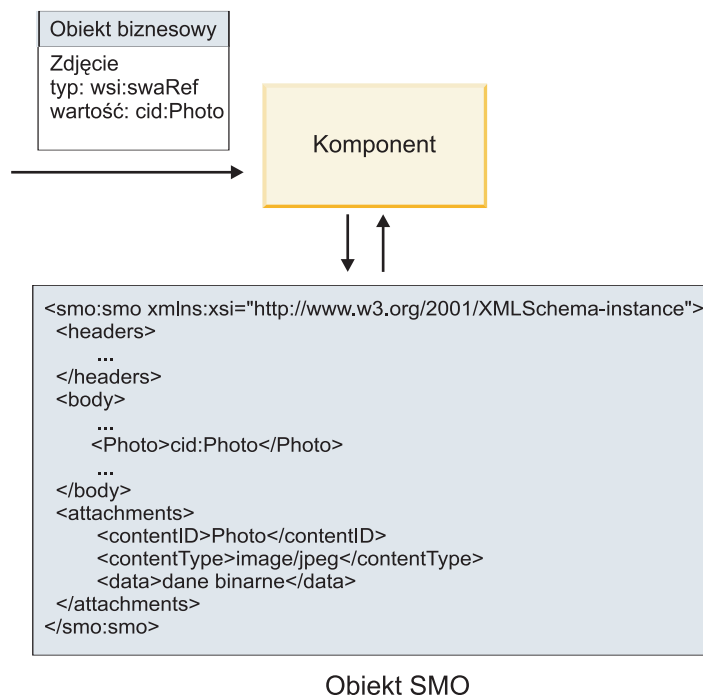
Obiekt biznesowy

Zdjęcie
typ: wsi:swaRef
wartość: cid:Photo

Komponent

<smo:smo xmlns:xsi="http://www.w3.org/2001/XMLSchema-instance">
<headers>
...
</headers>
<body>
...
<Photo>cid:Photo</Photo>
...
</body>
<attachments>
<contentID>Photo</contentID>
<contentType>image/jpeg</contentType>
<data>dane binarne</data>
</attachments>
</smo:smo>

Obiekt SMO